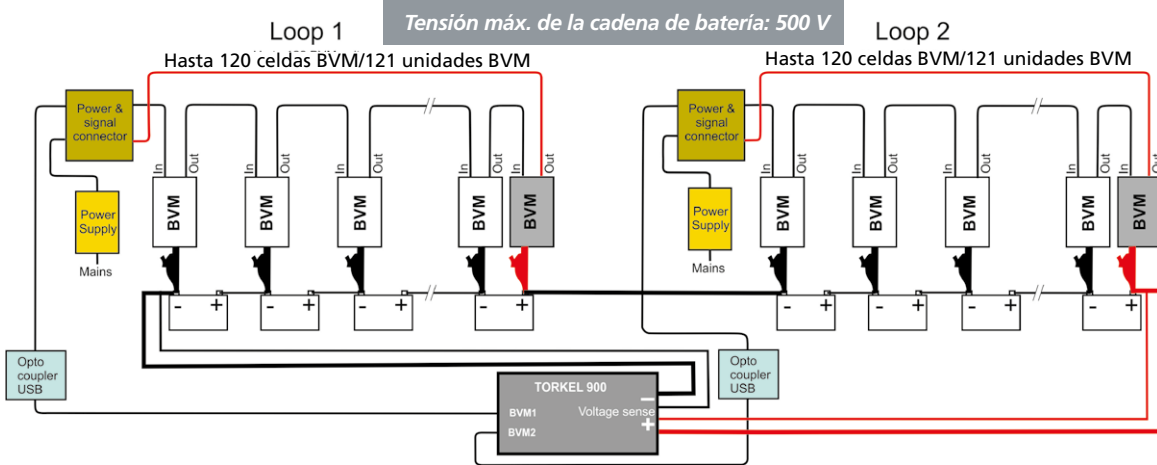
Loop 1

Tensión máx. de la cadena de batería: 500 V

Loop 2

Hasta 120 celdas BVM/121 unidades BVM

Hasta 120 celdas BVM/121 unidades BVM

Power & signal connector

Power Supply

Mains

In Out
BVM

In Out
BVM

In Out
BVM

In Out
BVM

Out
BVM

- +

- +

- +

- +

Power & signal connector

Power Supply

Mains

In Out
BVM

In Out
BVM

In Out
BVM

In Out
BVM

In
BVM

- +

- +

- +

- +

Opto coupler USB

Opto coupler USB

TORKEL 900

BVM1

BVM2

Voltage sense

−

+